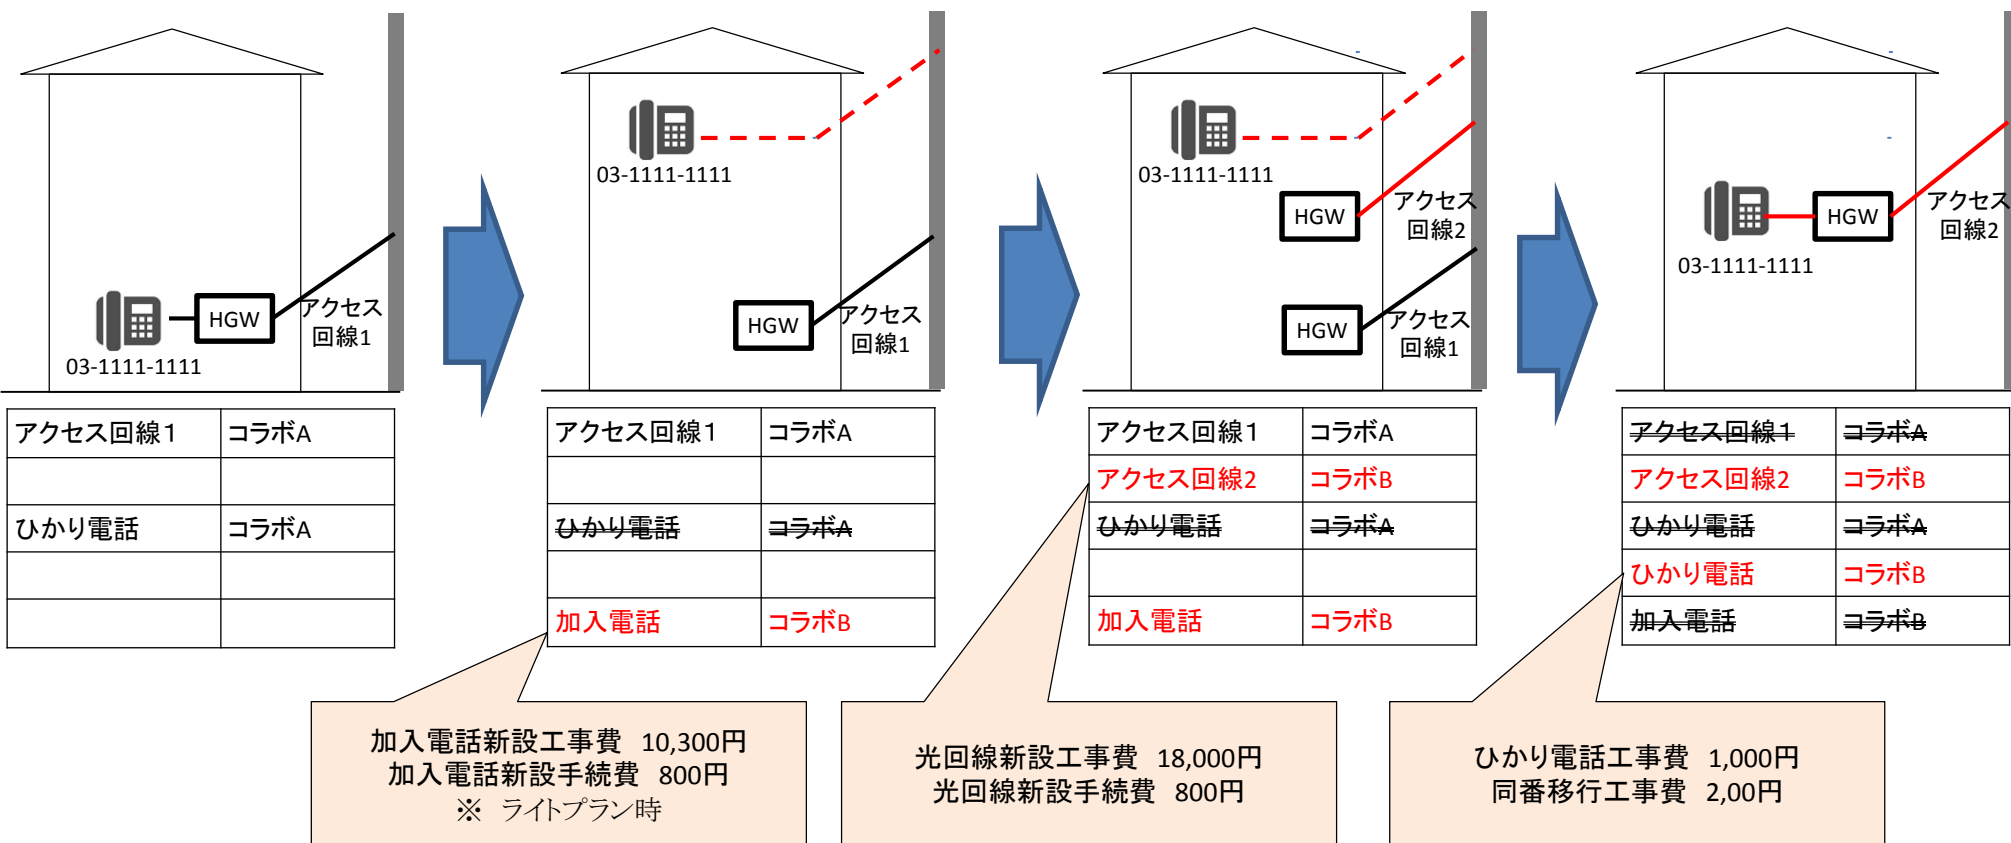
HGW
アクセス回線1
03-1111-1111

| アクセス回線1 | コラボA |
|---|---|
| | |
| ひかり電話 | コラボA |
| | |
| | |

03-1111-1111
HGW
アクセス回線1

| アクセス回線1 | コラボA |
|---|---|
| | |
| ~~ひかり電話~~ | ~~コラボA~~ |
| | |
| 加入電話 | コラボB |

03-1111-1111
HGW
アクセス回線2
HGW
アクセス回線1

| アクセス回線1 | コラボA |
|---|---|
| アクセス回線2 | コラボB |
| ~~ひかり電話~~ | ~~コラボA~~ |
| | |
| 加入電話 | コラボB |

HGW
アクセス回線2
03-1111-1111

| ~~アクセス回線1~~ | ~~コラボA~~ |
|---|---|
| アクセス回線2 | コラボB |
| ~~ひかり電話~~ | ~~コラボA~~ |
| ひかり電話 | コラボB |
| ~~加入電話~~ | ~~コラボB~~ |

加入電話新設工事費 10,300円
加入電話新設手続費 800円
※ ライトプラン時

光回線新設工事費 18,000円
光回線新設手続費 800円

ひかり電話工事費 1,000円
同番移行工事費 2,00円